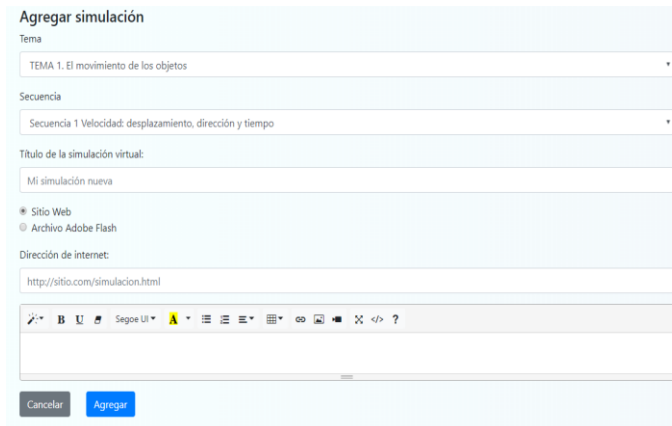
Agregar simulación

Tema

TEMA 1. El movimiento de los objetos

Secuencia

Secuencia 1 Velocidad: desplazamiento, dirección y tiempo

Título de la simulación virtual:

Mi simulación nueva

Sitio Web

Archivo Adobe Flash

Dirección de internet:

http://sitio.com/simulacion.html

B U Segoe UI A ?

Cancelar Agregar